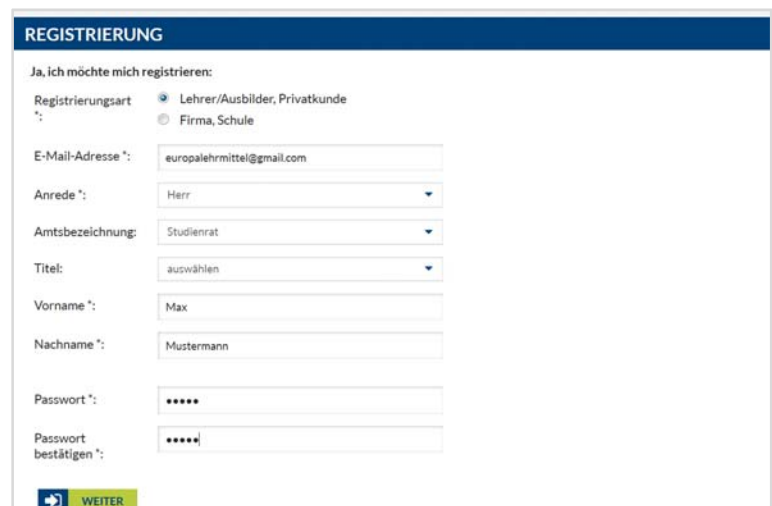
REGISTRIERUNG

Ja, ich möchte mich registrieren:

Registrierungsart *:
Lehrer/Ausbilder, Privatkunde
Firma, Schule

E-Mail-Adresse *: europalehrmittel@gmail.com

Anrede *: Herr

Amtsbezeichnung: Studienrat

Titel: auswählen

Vorname *: Max

Nachname *: Mustermann

Passwort *: •••••

Passwort bestätigen *: •••••

WEITER